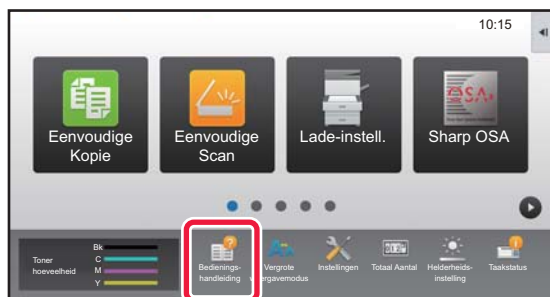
10:15

Eenvoudige Kopie

Eenvoudige Scan

Lade-instell.

Sharp OSA

Toner hoeveelheid

Bk
C
M
Y

Bedienings-handleiding

Vergrote weergavemodus

Instellingen

Totaal Aantal

Helderheids-instelling

Taakstatus